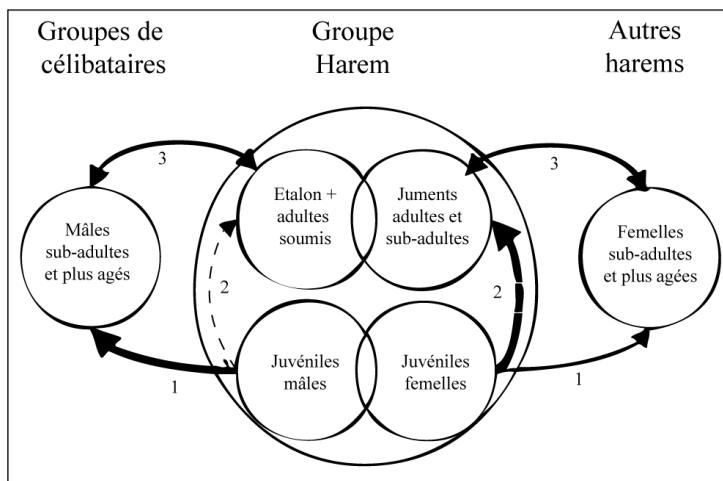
Groupes de célibataires

Groupe Harem

Autres harems

Mâles sub-adultes et plus agés

Etalon + adultes soumis

Juments adultes et sub-adultes

Femelles sub-adultes et plus agées

Juvéniles mâles

Juvéniles femelles

3

3

2

2

1

1